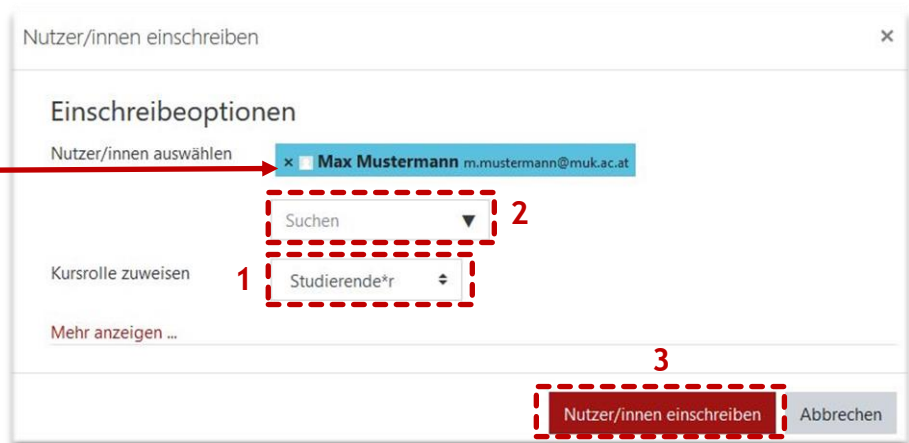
Nutzer/innen einschreiben

×

Einschreibeoptionen

Nutzer/innen auswählen

× Max Mustermann m.mustermann@muk.ac.at

Suchen ▼

2

Kursrolle zuweisen

1

Studierende*r

Mehr anzeigen ...

3

Nutzer/innen einschreiben

Abbrechen